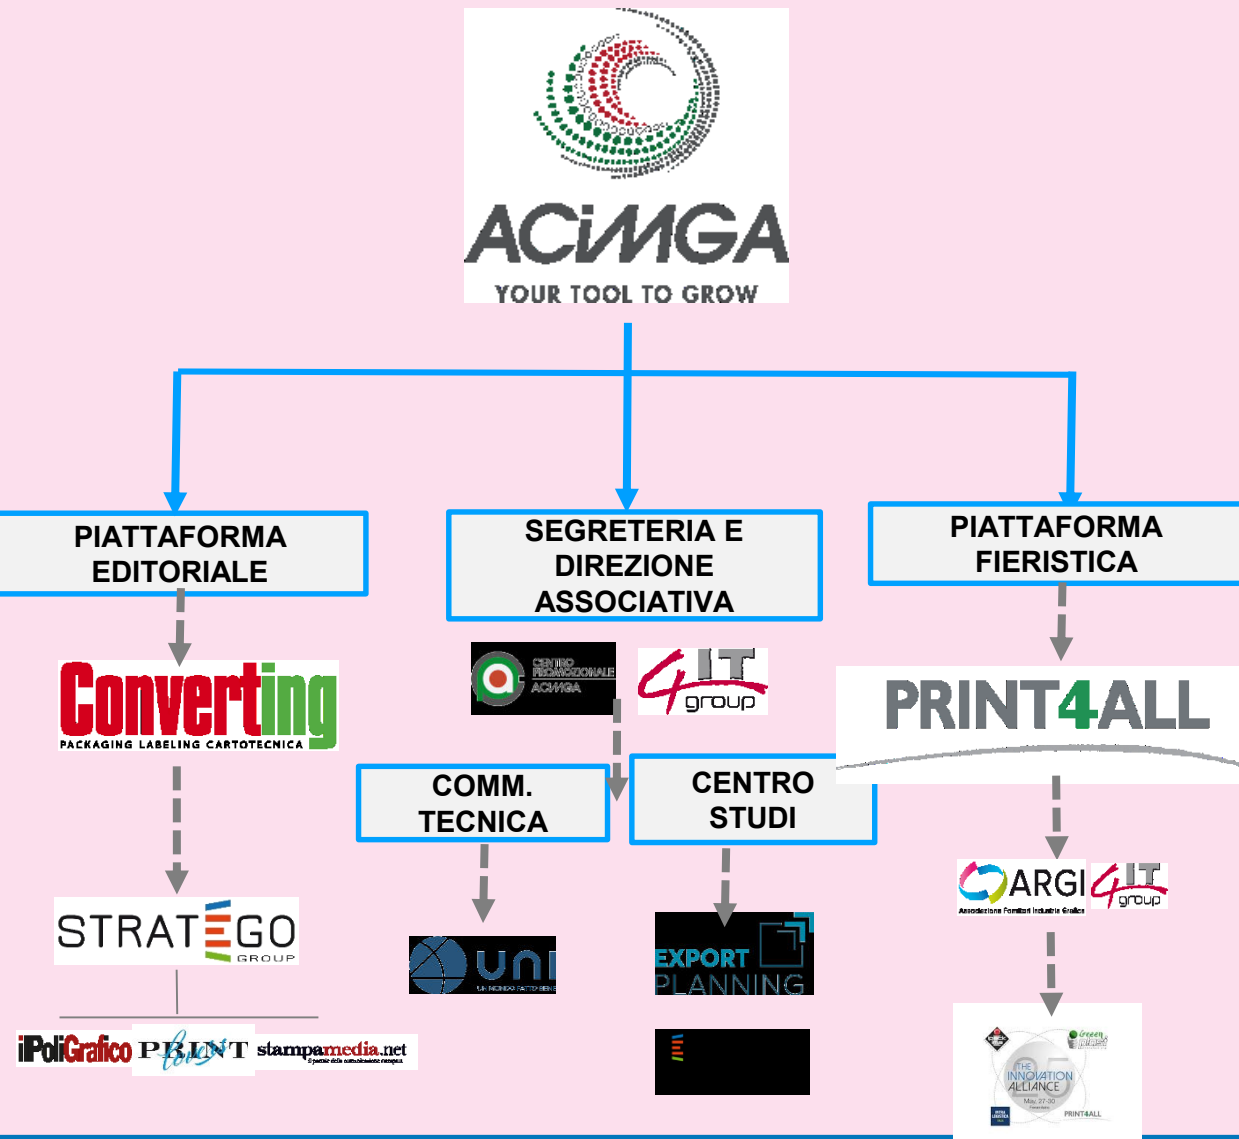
ACIMGA
YOUR TOOL TO GROW

PIATTAFORMA EDITORIALE

SEGRETERIA E DIREZIONE ASSOCIATIVA

PIATTAFORMA FIERISTICA

Converting
PACKAGING LABELING CARTOTECNICA

CENTRO PROMOZIONALE ACIMGA

4IT group

PRINT4ALL

COMM. TECNICA

CENTRO STUDI

STRATEGO GROUP

ARGI
Associazione Fornitori Industria Grafica

4IT group

uni
UN MONDO FATTO BENE

EXPORT PLANNING

iPoliGrafico PRINT stampamedia.net

THE INNOVATION ALLIANCE
PRINT4ALL